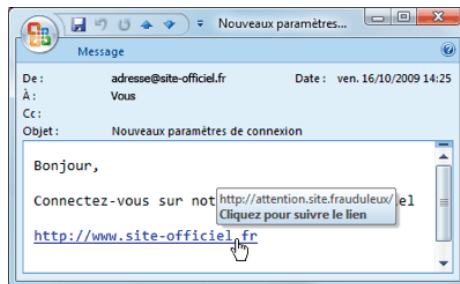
Nouveaux paramètres...

Message

De : adresse@site-officiel.fr Date : ven. 16/10/2009 14:25

À : Vous

Cc :

Objet : Nouveaux paramètres de connexion

Bonjour,

Connectez-vous sur not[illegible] http://attention.site.frauduleux/ Cliquez pour suivre le lien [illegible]el

http://www.site-officiel.fr